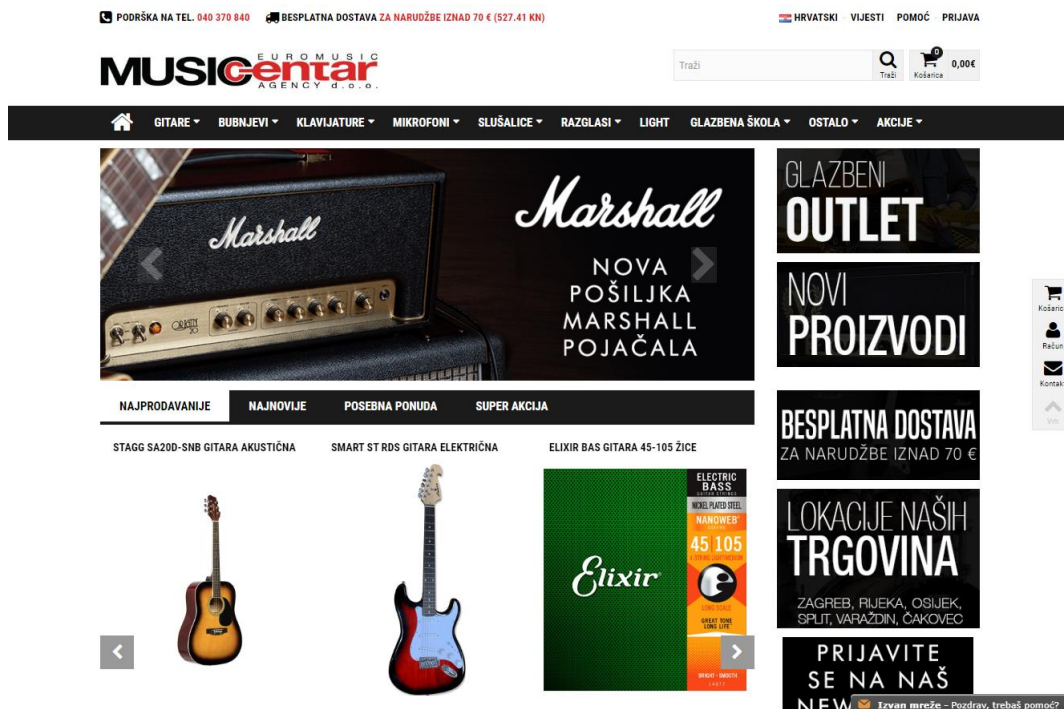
PODRŠKA NA TEL. 040 370 840 BESPLATNA DOSTAVA ZA NARUDŽBE IZNAD 70 € (527.41 KN)

HRVATSKI VIJESTI POMOĆ PRIJAVA

MUSIC centar EUROMUSIC AGENCY d.o.o.

Traži

Traži

0 Košarica 0,00€

GITARE BUBNJEVI KLAVIJATURE MIKROFONI SLUŠALICE RAZGLASI LIGHT GLAZBENA ŠKOLA OSTALO AKCIJE

Marshall

Marshall

NOVA POŠILJKA MARSHALL POJAČALA

GLAZBENI OUTLET

NOVI PROIZVODI

BESPLATNA DOSTAVA ZA NARUDŽBE IZNAD 70 €

LOKACIJE NAŠIH TRGOVINA

ZAGREB, RIJEKA, OSIJEK, SPLIT, VARAŽDIN, ČAKOVEC

PRIJAVITE SE NA NAŠ NEW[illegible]

NAJPRODAVANIJE NAJNOVIJE POSEBNA PONUDA SUPER AKCIJA

STAGG SA20D-SNB GITARA AKUSTIČNA

SMART ST RDS GITARA ELEKTRIČNA

ELIXIR BAS GITARA 45-105 ŽICE

ELECTRIC BASS GUITAR STRINGS NICKEL PLATED STEEL NANOWEB 45 105 Elixir GREAT TONE LONG LIFE

Košarica Račun Kontakt Vrh

Izvan mreže - Pozdrav, trebaš pomoć?